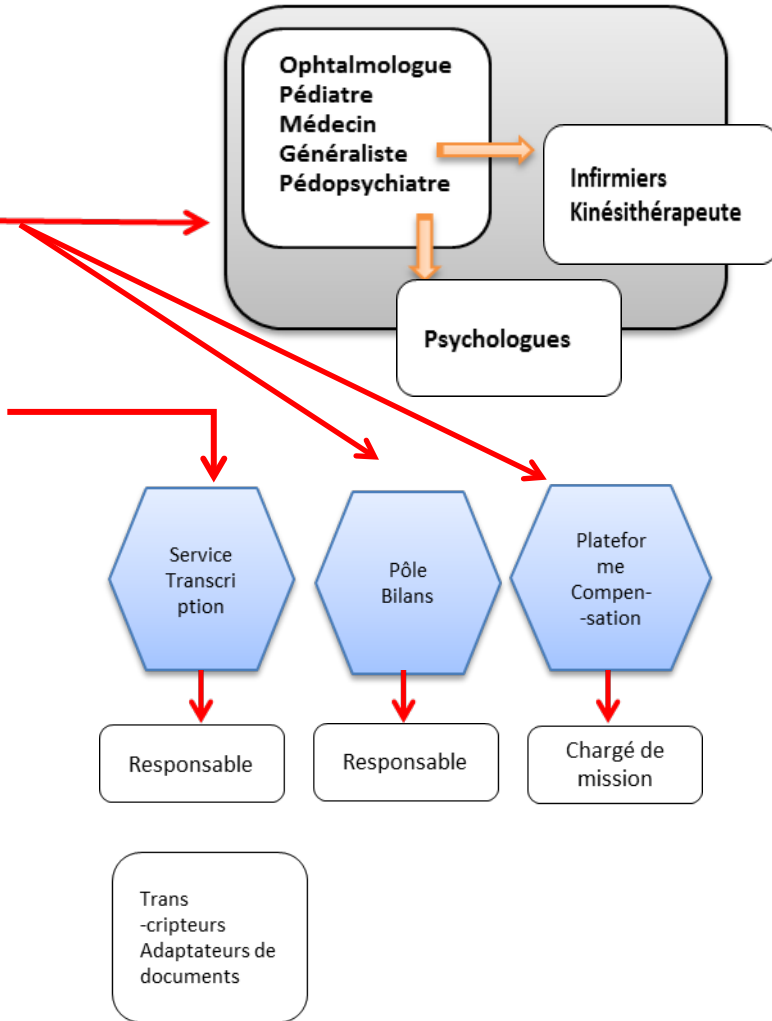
Ophtalmologue
Pédiatre
Médecin
Généraliste
Pédopsychiatre

Infirmiers
Kinésithérapeute

Psychologues

Service Transcription

Pôle Bilans

Plateforme Compen-sation

Responsable

Responsable

Chargé de mission

Trans-cripteurs
Adaptateurs de documents